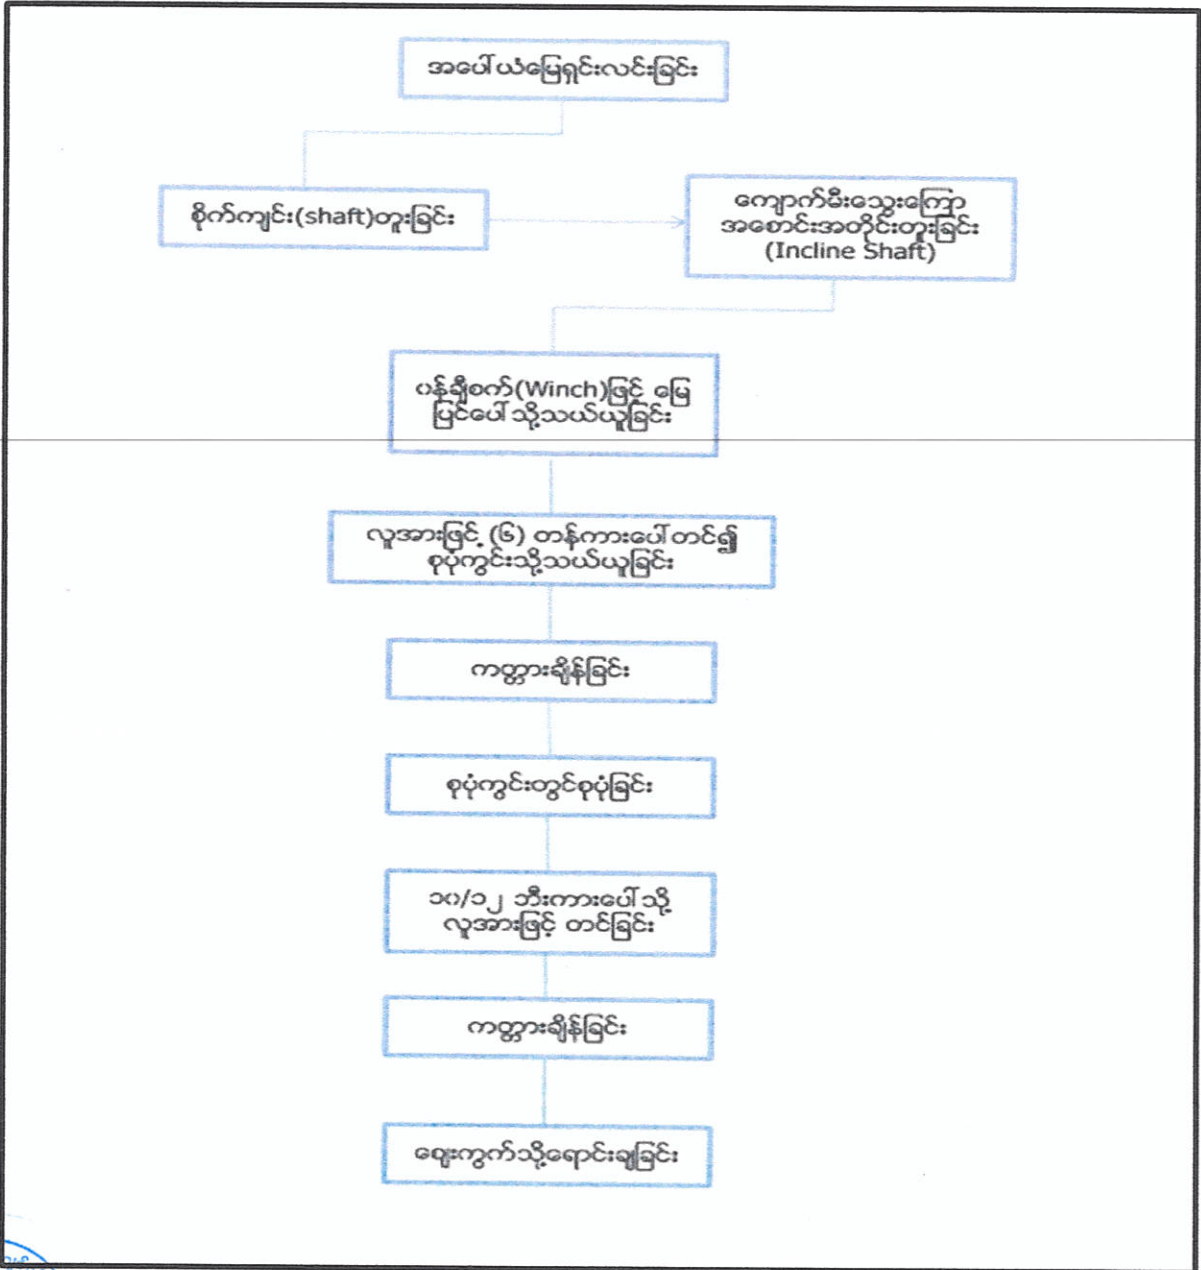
အပေါ်ယံမြေရှင်းလင်းခြင်း

စိုက်ကျင်း(shaft)တူးခြင်း

ကျောက်မီးသွေးကြော အစောင်းအတိုင်းတူးခြင်း (Incline Shaft)

ပန့်ချိတက်(Winch)ဖြင့် မြေပြင်ပေါ်သို့သယ်ယူခြင်း

လူအားဖြင့် (၆) တန်ကားပေါ်တင်၍ စုပုံကွင်းသို့သယ်ယူခြင်း

ကတ္တားချိန်ခြင်း

စုပုံကွင်းတွင်စုပုံခြင်း

၁၈/၁၂ ဘီးကားပေါ်သို့ လူအားဖြင့် တင်ခြင်း

ကတ္တားချိန်ခြင်း

ဈေးကွက်သို့ရောင်းချခြင်း